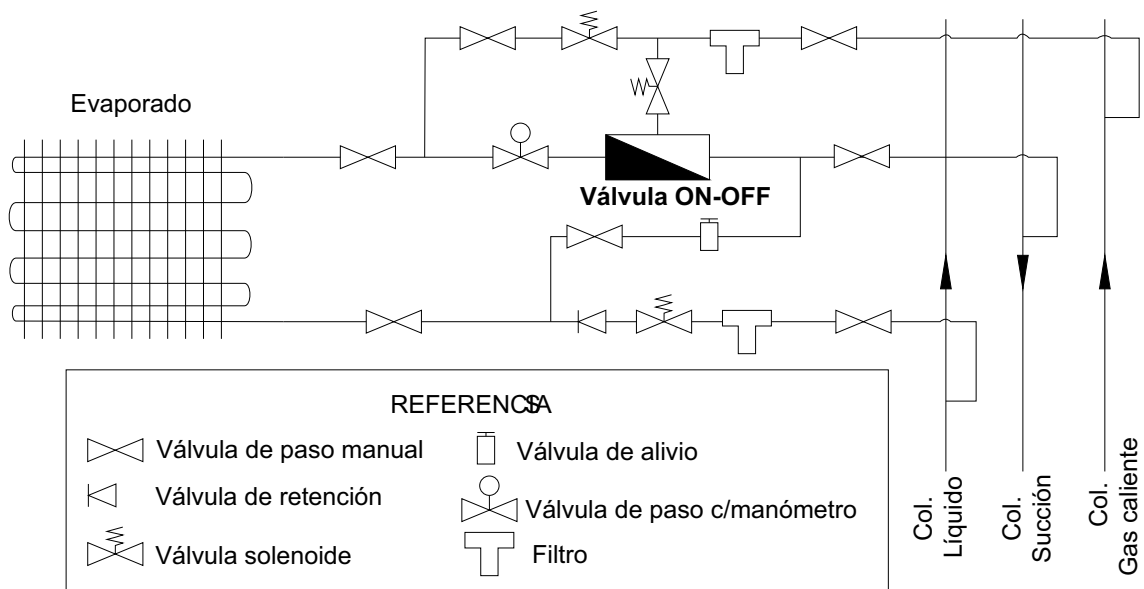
Evaporado

Válvula ON-OFF

REFERENCSA

Válvula de paso manual

Válvula de retención

Válvula solenoide

Válvula de alivio

Válvula de paso c/manómetro

Filtro

Col. Líquido

Col. Succión

Col. Gas caliente